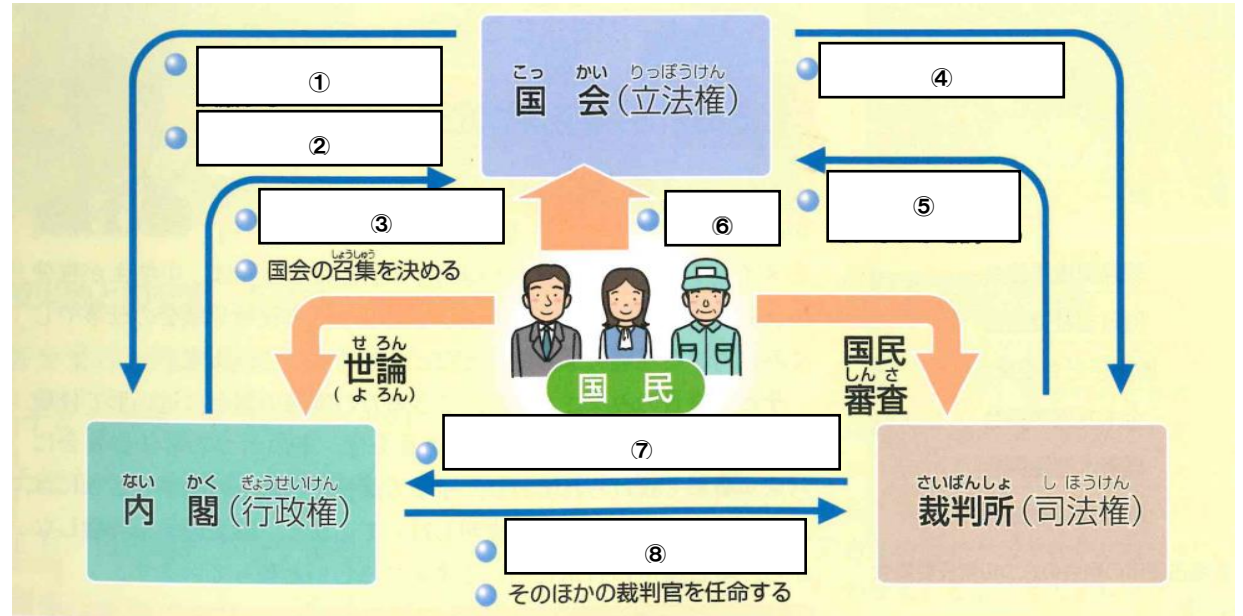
①

②

こっ かい りっぽうけん
国 会（立法権）

④

③

⑥

⑤

国会の召集を決める

せ ろん
世論
（よ ろん）

国民
しん さ
審査

国 民

⑦

ない かく ぎょうせいけん
内 閣（行政権）

さいばんしょ し ほうけん
裁判所（司法権）

⑧

そのほかの裁判官を任命する